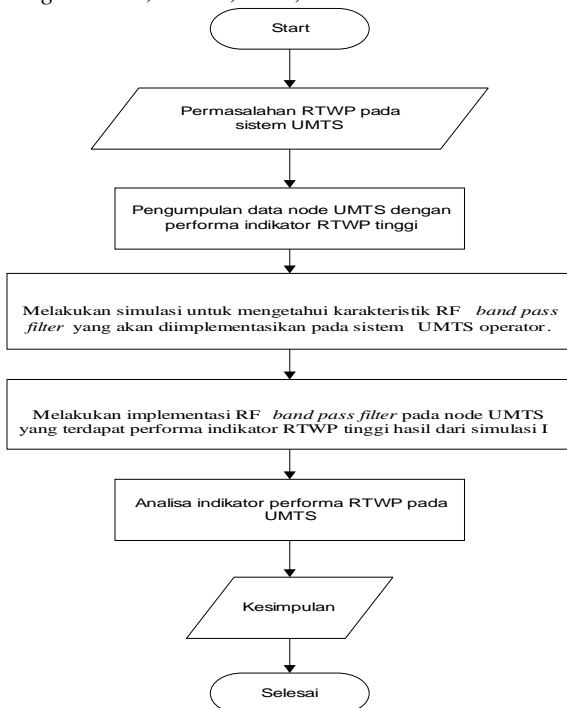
Start

Permasalahan RTWP pada sistem UMTS

Pengumpulan data node UMTS dengan performa indikator RTWP tinggi

Melakukan simulasi untuk mengetahui karakteristik RF *band pass filter* yang akan diimplementasikan pada sistem UMTS operator.

Melakukan implementasi RF *band pass filter* pada node UMTS yang terdapat performa indikator RTWP tinggi hasil dari simulasi I

Analisa indikator performa RTWP pada UMTS

Kesimpulan

Selesai